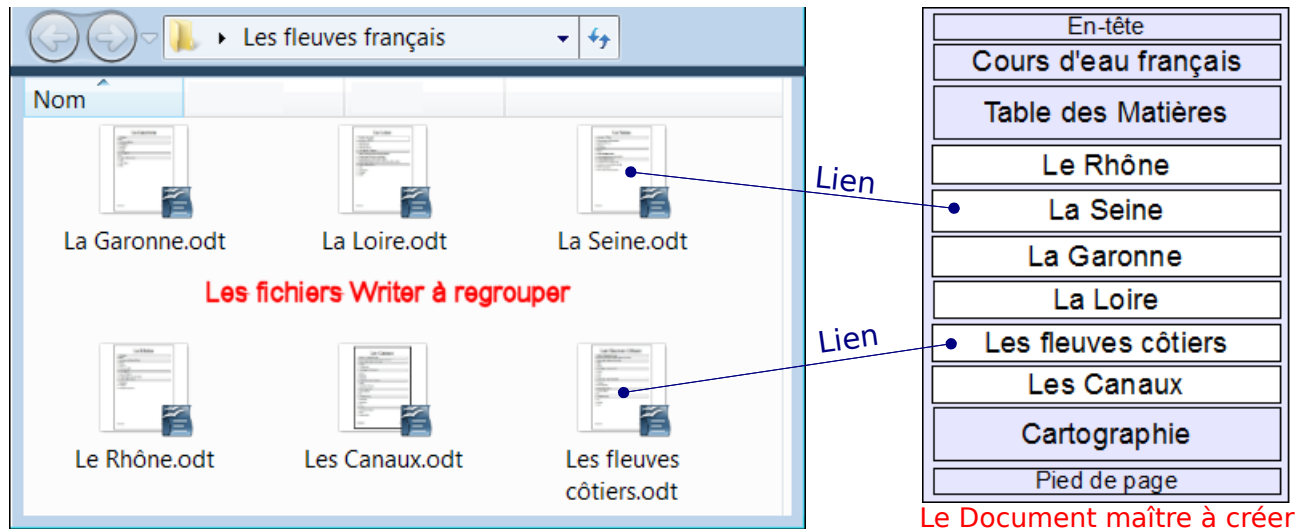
Les fleuves français

Nom

La Garonne.odt

La Loire.odt

La Seine.odt

Les fichiers Writer à regrouper

Le Rhône.odt

Les Canaux.odt

Les fleuves côtiers.odt

Lien

Lien

En-tête

Cours d'eau français

Table des Matières

Le Rhône

La Seine

La Garonne

La Loire

Les fleuves côtiers

Les Canaux

Cartographie

Pied de page

Le Document maître à créer